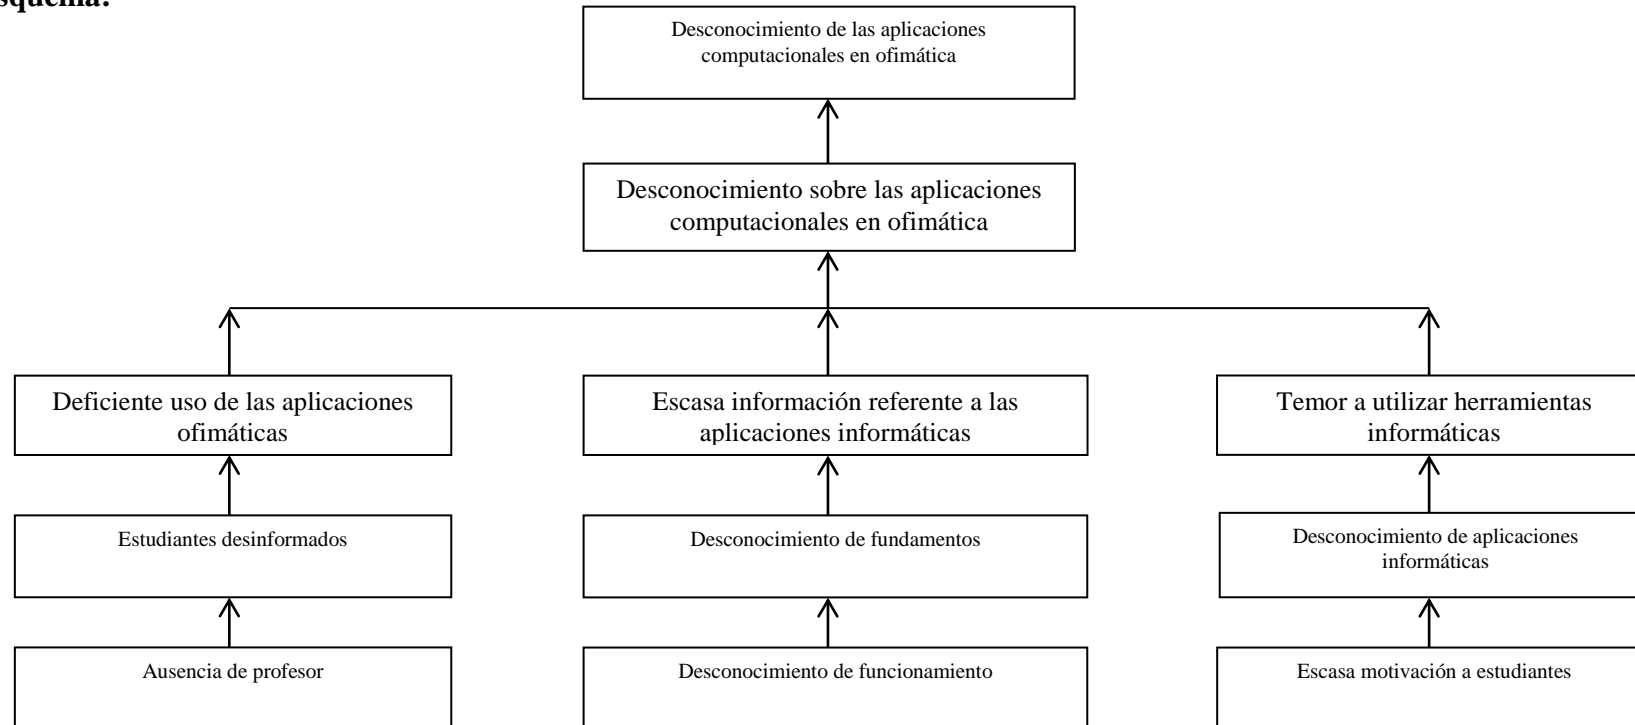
squema:

Desconocimiento de las aplicaciones computacionales en ofimática

Desconocimiento sobre las aplicaciones computacionales en ofimática

Deficiente uso de las aplicaciones ofimáticas

Escasa información referente a las aplicaciones informáticas

Temor a utilizar herramientas informáticas

Estudiantes desinformados

Desconocimiento de fundamentos

Desconocimiento de aplicaciones informáticas

Ausencia de profesor

Desconocimiento de funcionamiento

Escasa motivación a estudiantes